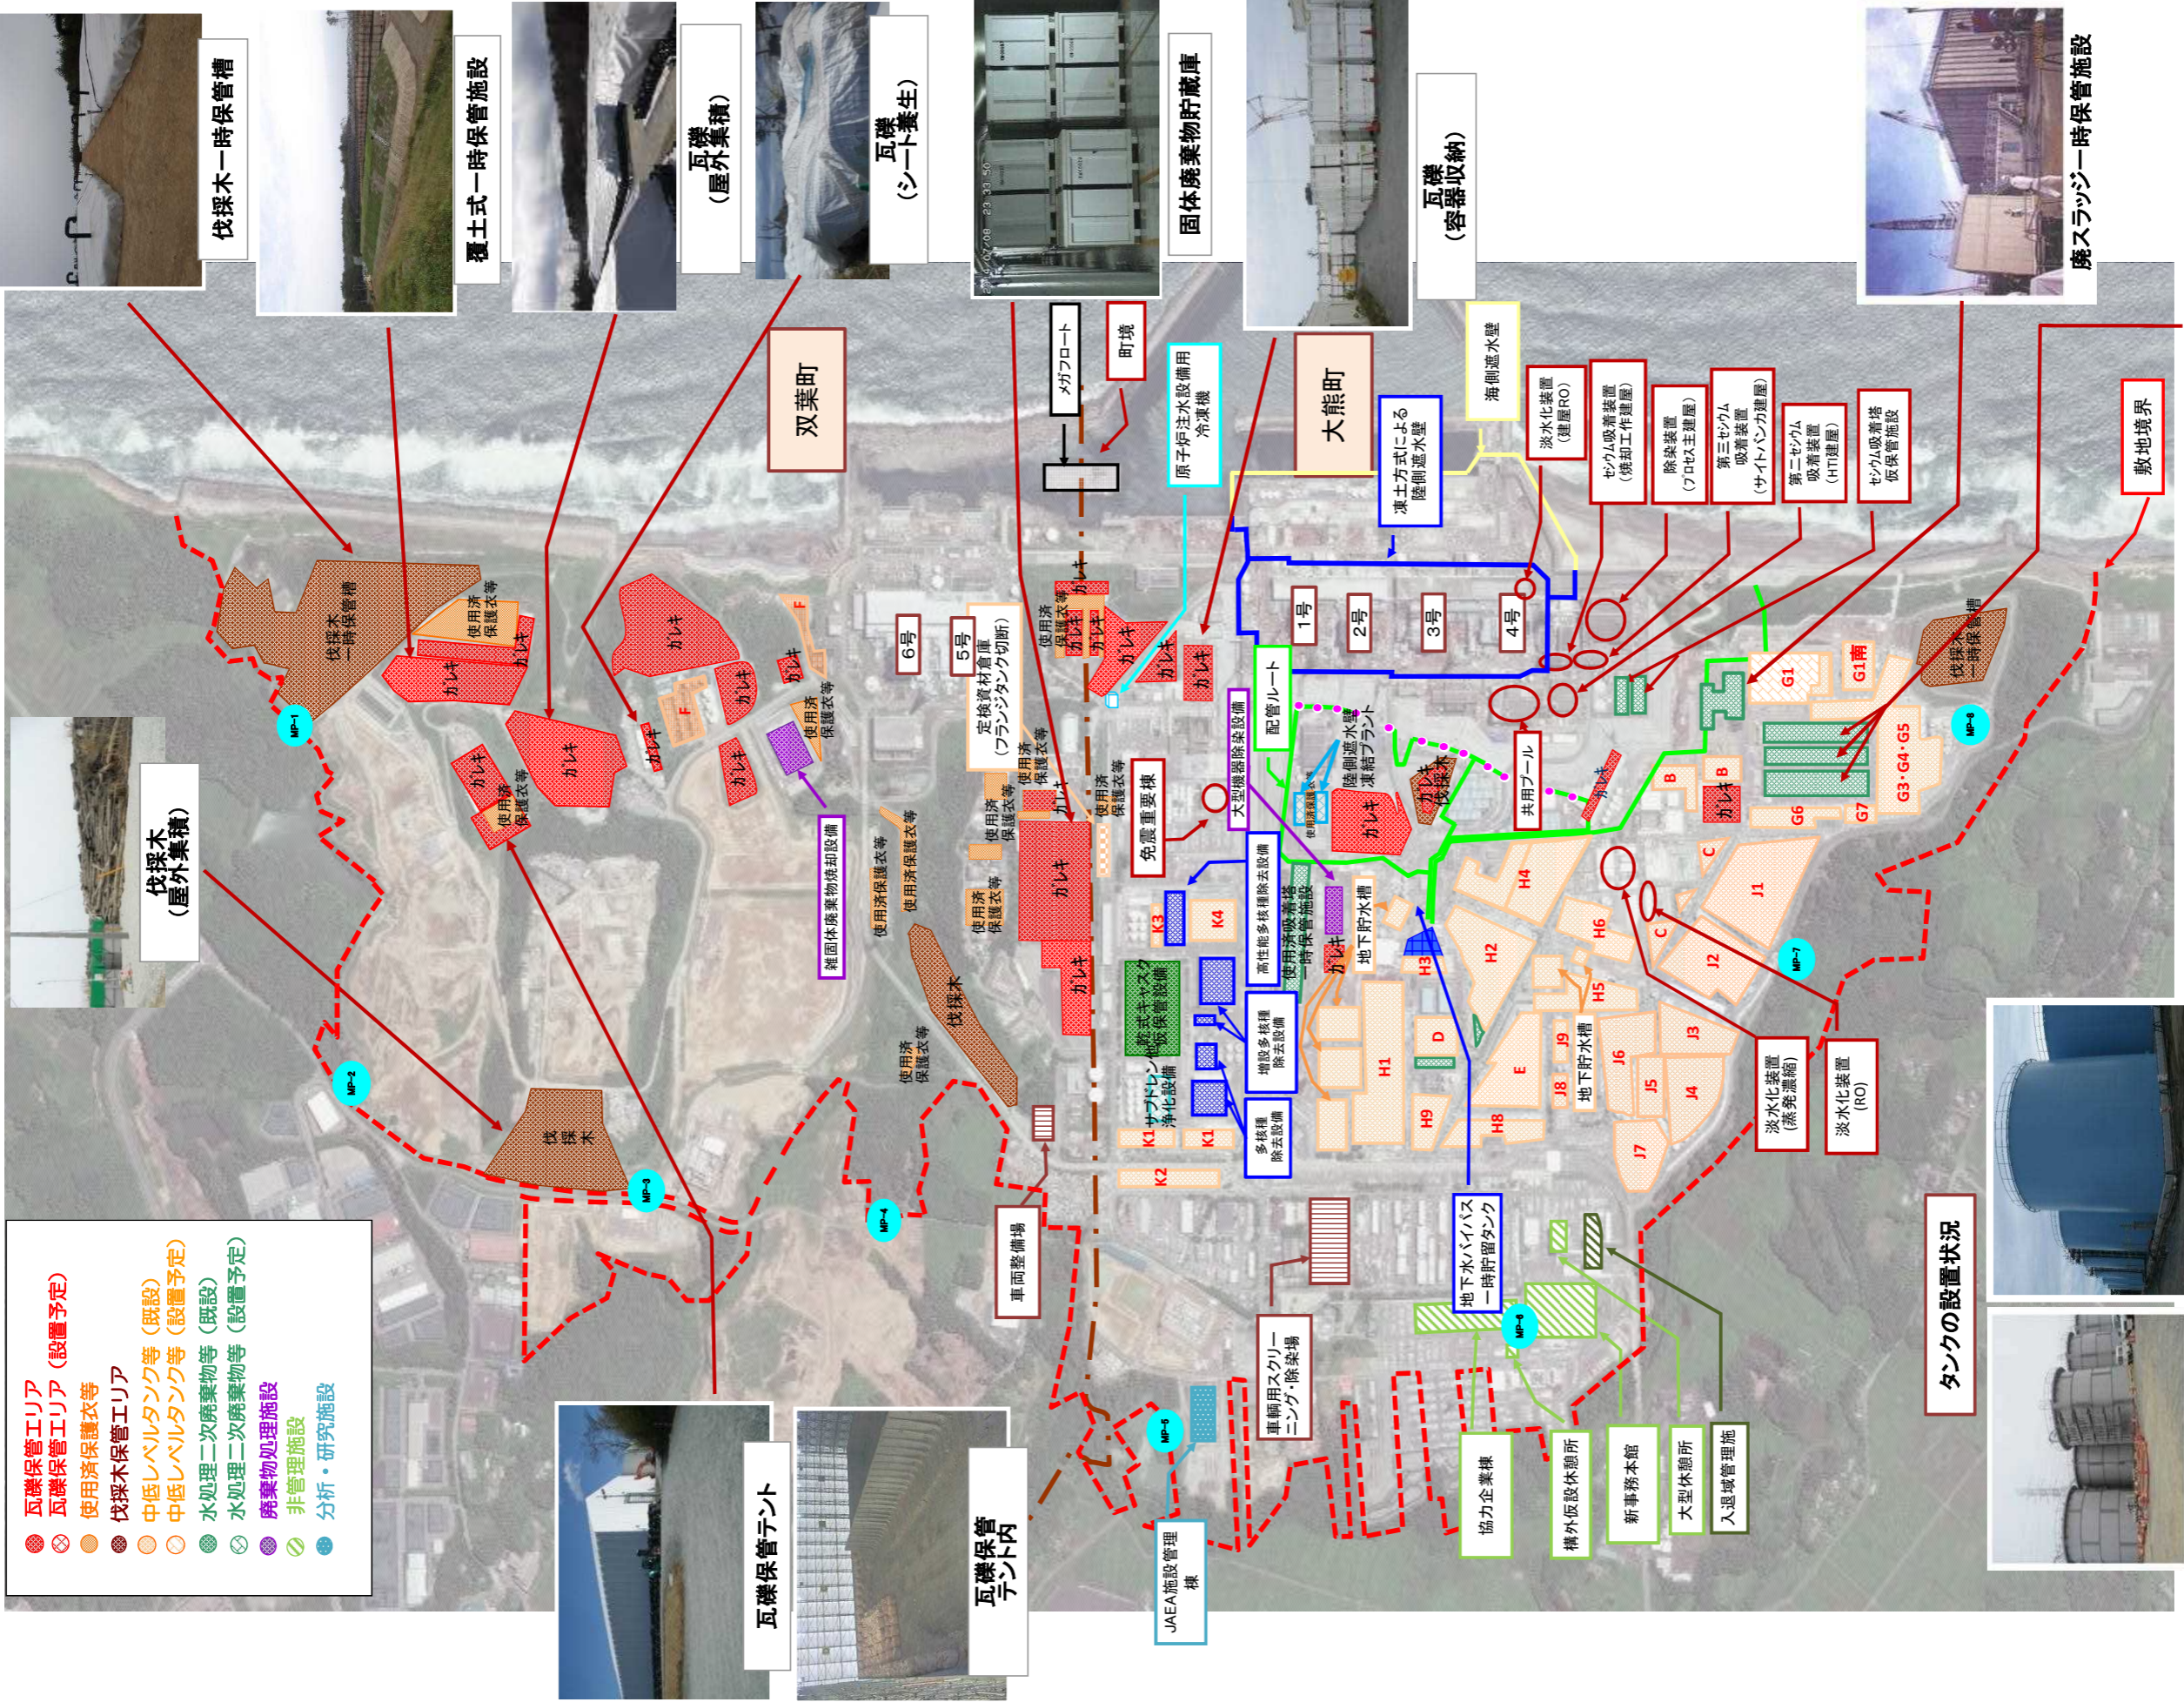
伐採木一時保管槽

覆土式一時保管施設

瓦礫
（屋外集積）

瓦礫
（シート養生）

固体廃棄物貯蔵庫

瓦礫
（容器収納）

廃スラッジ一時保管施設

双葉町

メガフロート

町境

大熊町

原子炉注水設備用冷凍機

凍土方式による陸側遮水壁

海側遮水壁

淡水化装置（建屋RO）

セシウム吸着装置（焼却工作建屋）

除染装置（プロセス主建屋）

第三セシウム吸着装置（サイトバンカ建屋）

第二セシウム吸着装置（HTI建屋）

セシウム吸着塔仮保管施設

敷地境界

伐採木一時保管槽

使用済保護衣等

カレキ

F

6号

5号

定検資材倉庫（フランジタンク切断）

1号

2号

3号

4号

配管ルート

大型機器除染設備

陸側遮水壁凍結プラント

共用プール

G1

G1南

G3・G4・G5

G6

G7

B

C

J1

J2

J3

J4

J5

J6

J7

J8

J9

H1

H2

H4

H5

H6

H8

H9

D

E

K1

K2

K3

K4

伐採木
（屋外集積）

雑固体廃棄物焼却設備

使用済保護衣等

伐採木

免震重要棟

高性能多核種除去設備

使用済吸着塔一時保管施設

地下貯水槽

増設多核種除去設備

多核種除去設備

高濃度滞留水受入タンク

サブドレン他浄化設備

乾式キャスク仮保管設備

地下貯水槽

淡水化装置（蒸発濃縮）

淡水化装置（RO）

タンクの設置状況

車両整備場

車輌用スクリーニング・除染場

地下水バイパス一時貯留タンク

協力企業棟

構外仮設休憩所

新事務本館

大型休憩所

入退域管理施設

JAEA施設管理棟

瓦礫保管テント

瓦礫保管テント内

MP-1

MP-2

MP-3

MP-4

MP-5

MP-6

MP-7

MP-8

瓦礫保管エリア
瓦礫保管エリア（設置予定）
使用済保護衣等
伐採木保管エリア
中低レベルタンク等（既設）
中低レベルタンク等（設置予定）
水処理二次廃棄物等（既設）
水処理二次廃棄物等（設置予定）
廃棄物処理施設
非管理施設
分析・研究施設